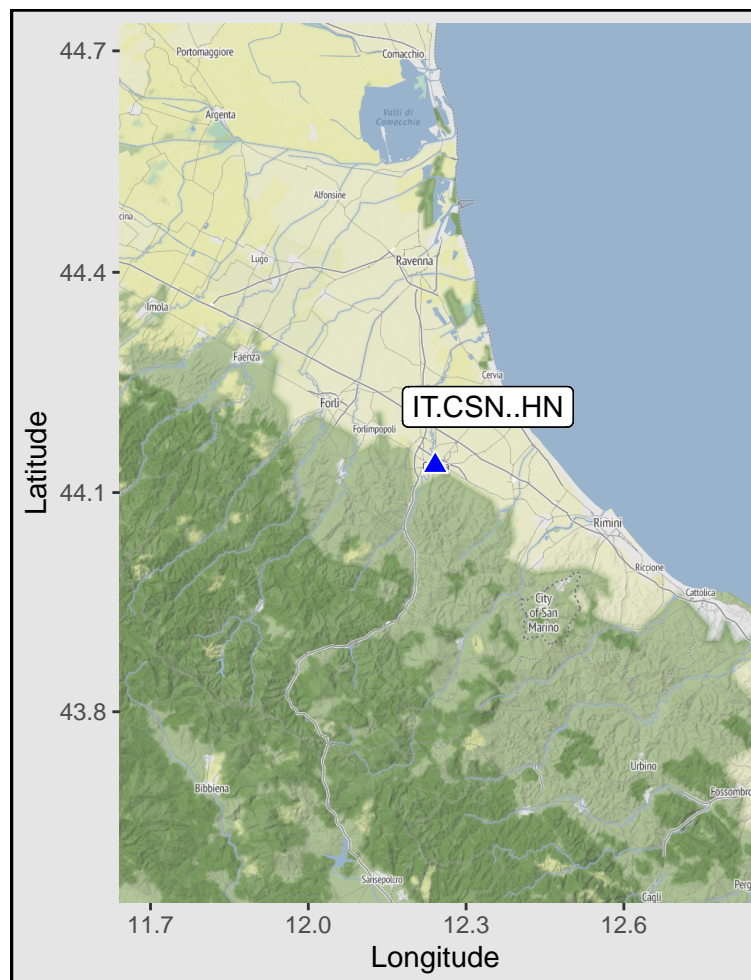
44.7
44.4
44.1
43.8
Latitude
Portomaggiore
Comacchio
Valli di Comacchio
Argenta
Alfonsine
Lugo
Ravenna
Imola
Faenza
Cervia
Forlì
Forlimpopoli
IT.CSN..HN
Rimini
Riccione
Cattolica
City of San Marino
Urbino
Fossombro
Bibbiena
Sansepolcro
Cagli
Perg
11.7
12.0
12.3
12.6
Longitude